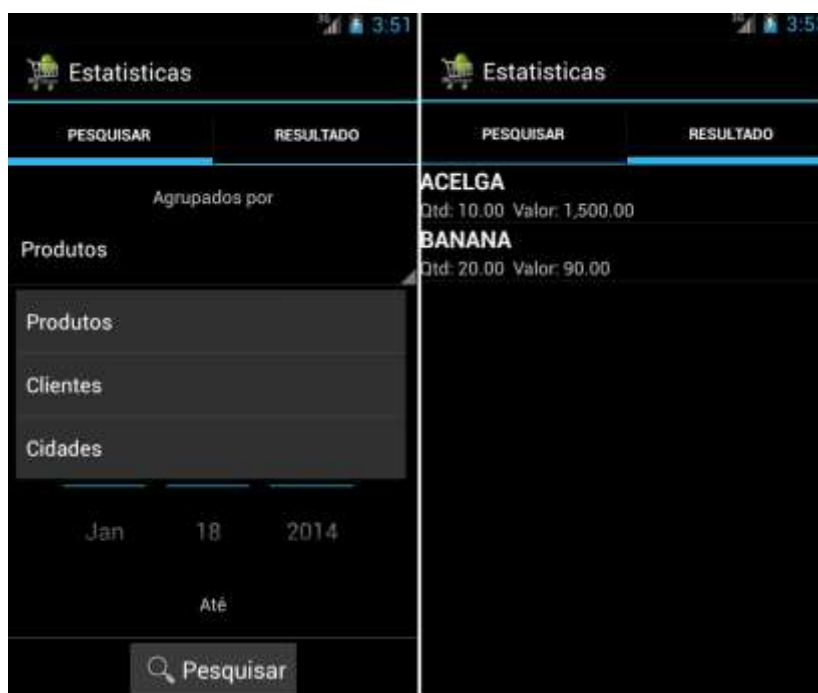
3:51

Estatisticas

PESQUISAR

RESULTADO

Agrupados por

Produtos

Produtos

Clientes

Cidades

Jan

18

2014

Até

Pesquisar

3:5

Estatisticas

PESQUISAR

RESULTADO

ACELGA

Qtd: 10.00 Valor: 1,500.00

BANANA

Qtd: 20.00 Valor: 90.00